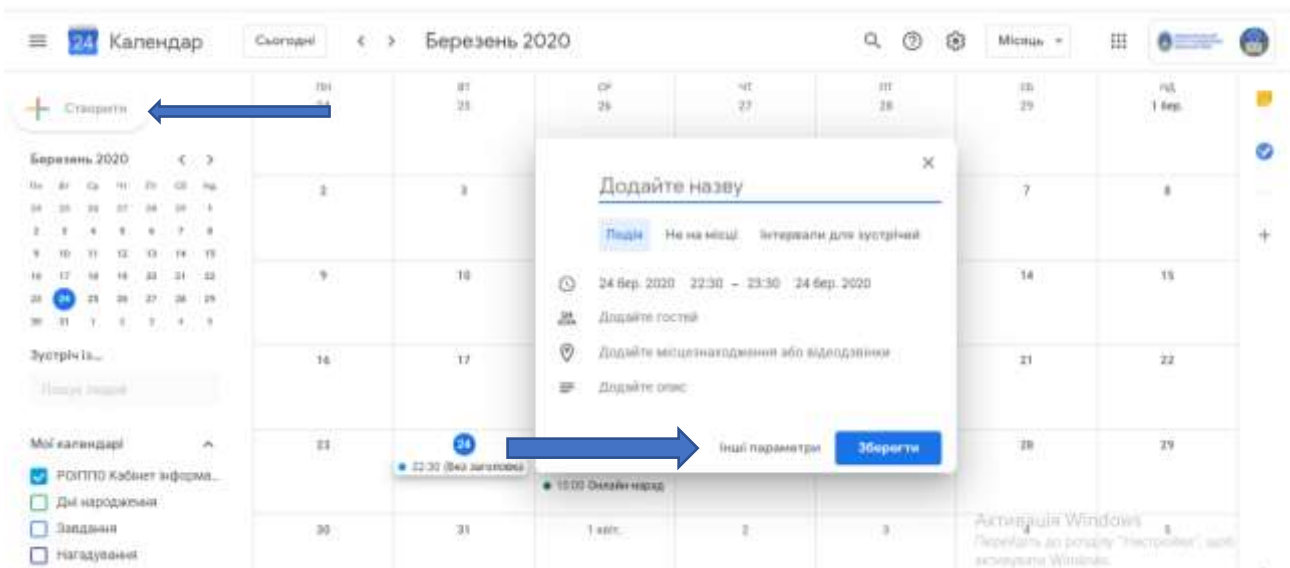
24 Календар

Сьогодні

< >

Березень 2020

Місяць

Створити

Березень 2020

| Пн | Вт | Ср | Чт | Пт | Сб | Нд |
|---|---|---|---|---|---|---|
| 24 | 25 | 26 | 27 | 28 | 29 | 1 |
| 2 | 3 | 4 | 5 | 6 | 7 | 8 |
| 9 | 10 | 11 | 12 | 13 | 14 | 15 |
| 16 | 17 | 18 | 19 | 20 | 21 | 22 |
| 23 | 24 | 25 | 26 | 27 | 28 | 29 |
| 30 | 31 | 1 | 2 | 3 | 4 | 5 |

Зустріч із...

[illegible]

Мої календарі

РОІППО Кабінет інформа...

Дні народження

Завдання

Нагадування

| ПН 24 | ВТ 25 | СР 26 | ЧТ 27 | ПТ 28 | СБ 29 | НД 1 бер. |
|---|---|---|---|---|---|---|
| 2 | 3 | | | | 7 | 8 |
| 9 | 10 | | | | 14 | 15 |
| 16 | 17 | | | | 21 | 22 |
| 23 | 24 • 22:30 (Без заголовка) | • 15:00 Онлайн-нарад | | | 28 | 29 |
| 30 | 31 | 1 квіт. | 2 | 3 | 4 | 5 |

Додайте назву

Подія Не на місці Інтервали для зустрічей

24 бер. 2020 22:30 – 23:30 24 бер. 2020

Додайте гостей

Додайте місцезнаходження або відеодзвінки

Додайте опис

Інші параметри

Зберегти

Активація Windows
Перейдіть до розділу "Настройки", щоб активувати Windows.